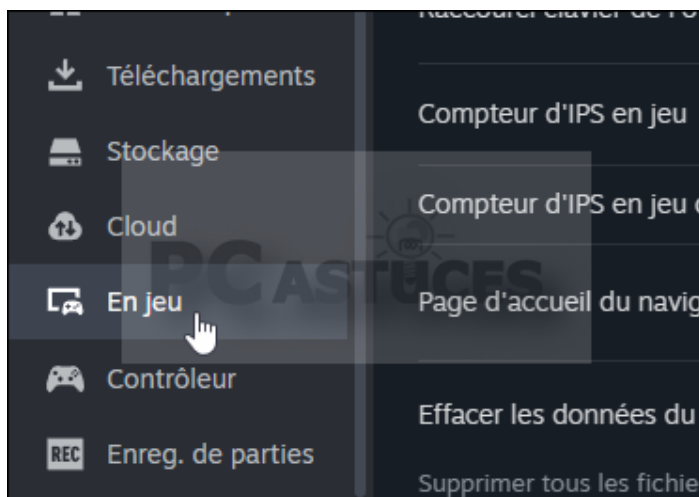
Téléchargements
Stockage
Cloud
En jeu
Contrôleur
REC Enreg. de parties

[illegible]
Compteur d'IPS en jeu
Compteur d'IPS en jeu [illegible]
Page d'accueil du navig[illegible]
Effacer les données du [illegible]
Supprimer tous les fichie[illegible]

PC ASTUCES